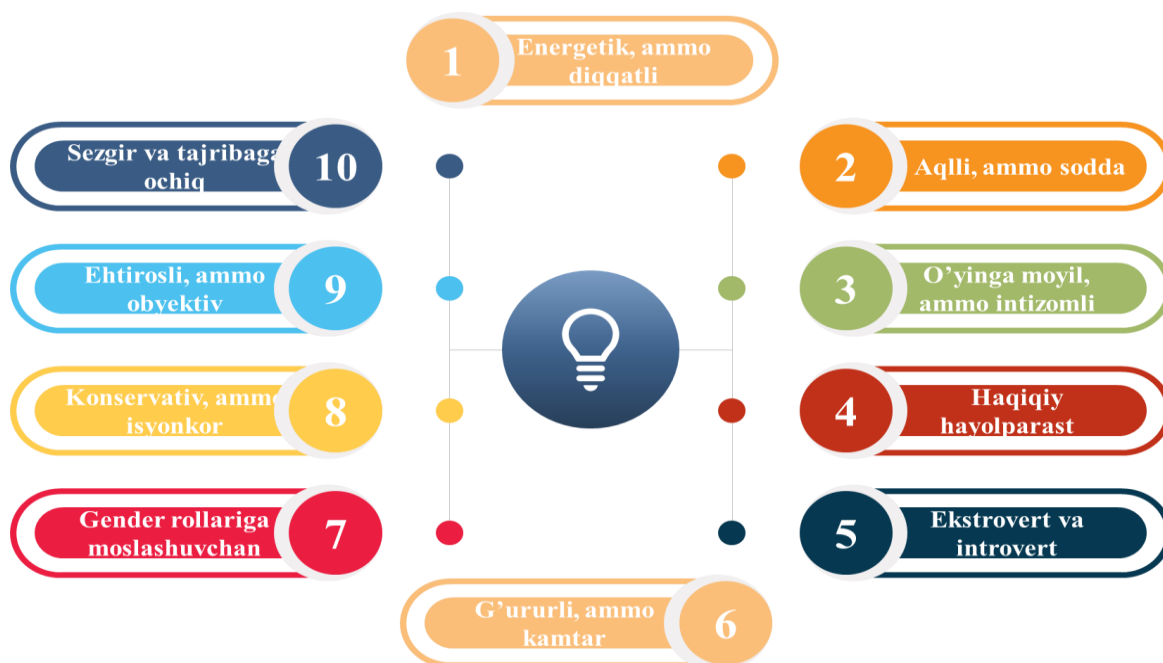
1
Energetik, ammo diqqatli

10
Sezgir va tajribaga ochiq

2
Aqlli, ammo sodda

9
Ehtirosli, ammo obyektiv

3
O’yinga moyil, ammo intizomli

8
Konservativ, ammo isyonkor

4
Haqiqiy hayolparast

7
Gender rollariga moslashuvchan

5
Ekstrovert va introvert

6
G’ururli, ammo kamtar